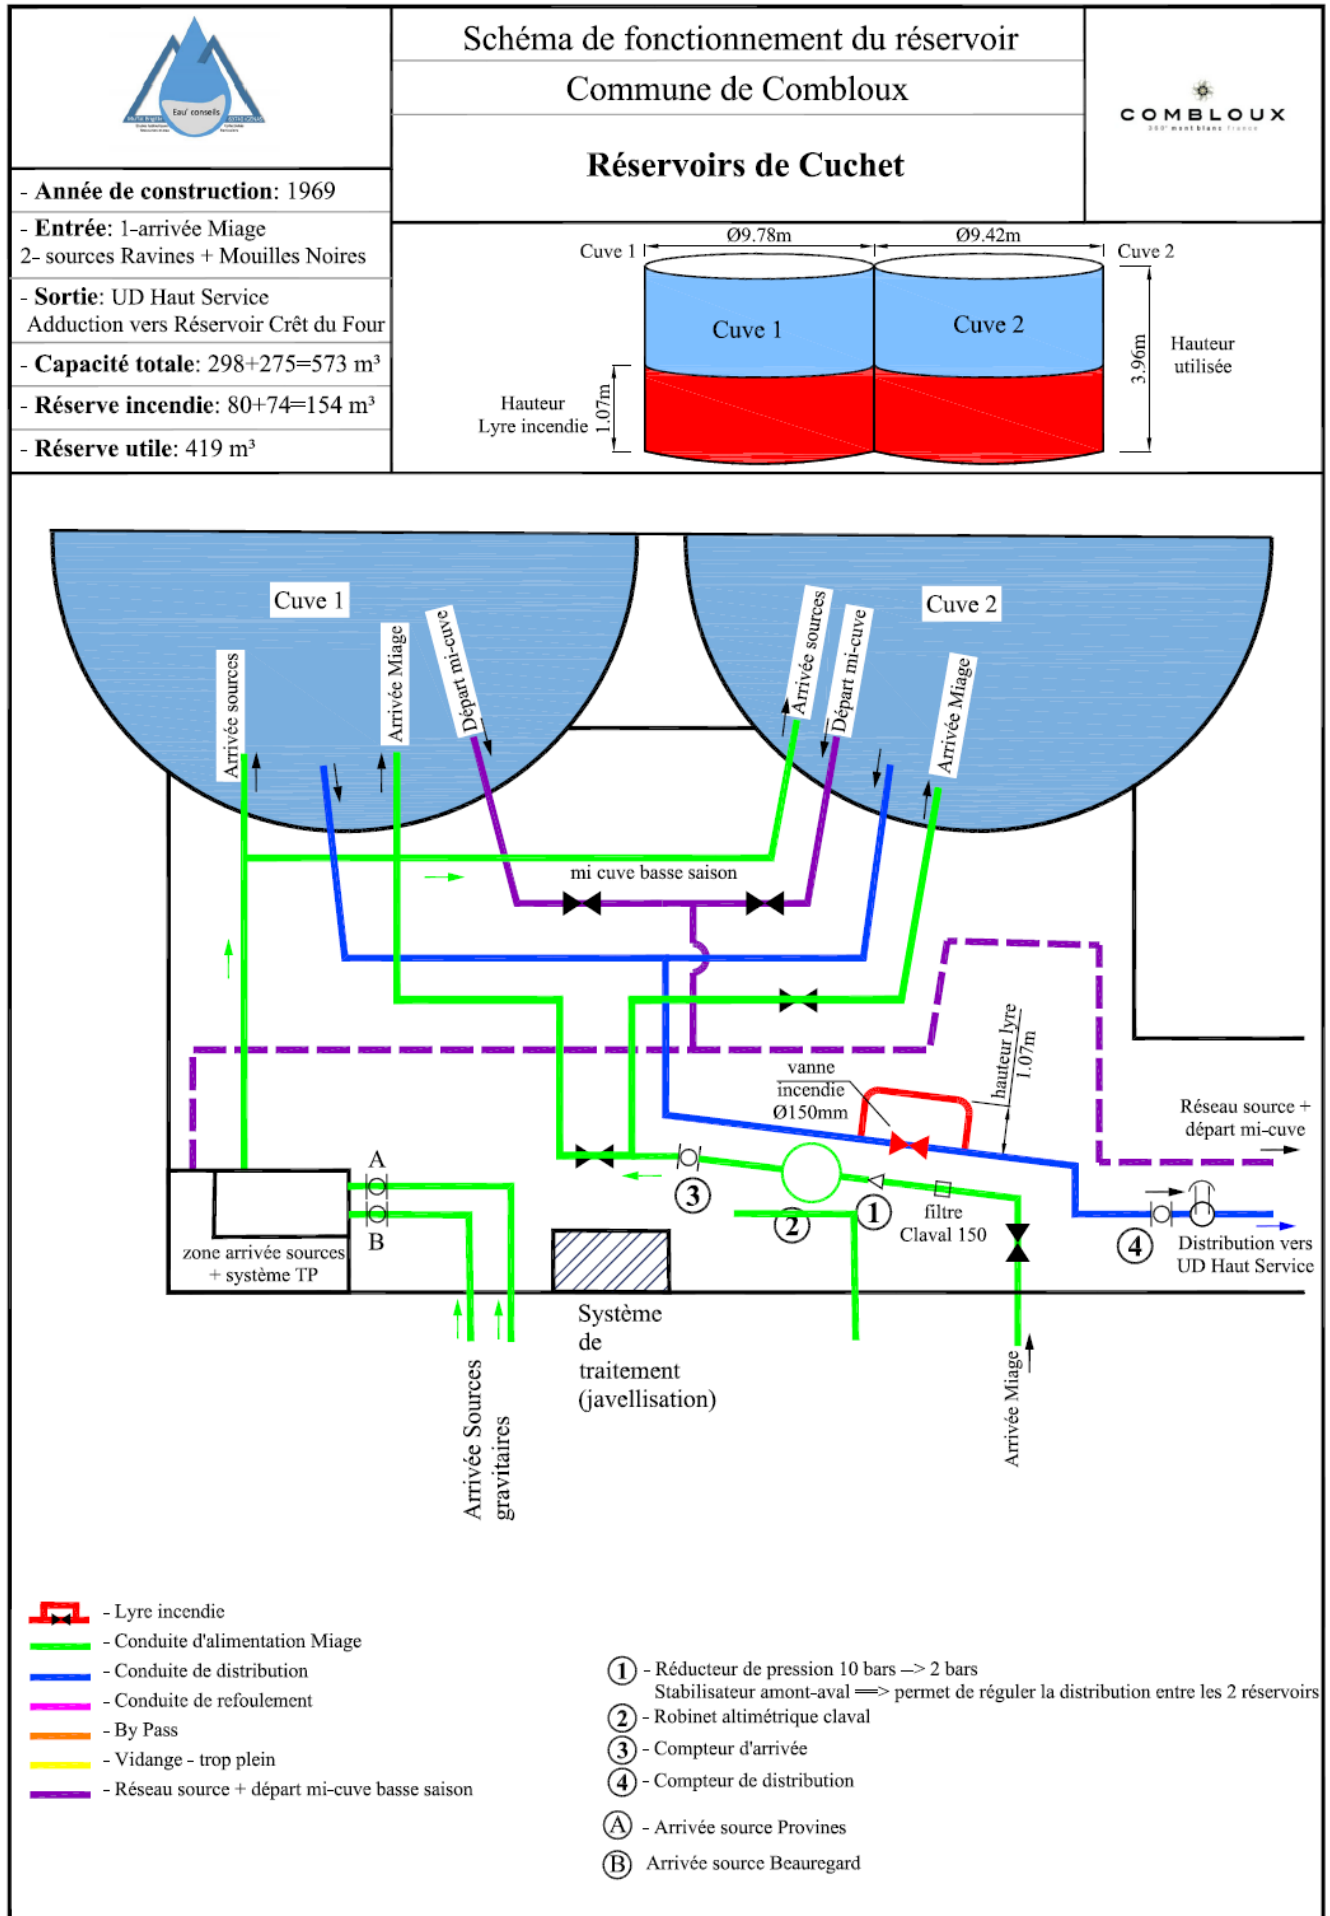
Eau' conseils

Schéma de fonctionnement du réservoir

Commune de Combloux

Réservoirs de Cuchet

COMBLOUX

- **Année de construction**: 1969

- **Entrée**: 1-arrivée Miage
2- sources Ravines + Mouilles Noires

- **Sortie**: UD Haut Service
Adduction vers Réservoir Crêt du Four

- **Capacité totale**: 298+275=573 m³

- **Réserve incendie**: 80+74=154 m³

- **Réserve utile**: 419 m³

Cuve 1 Ø9.78m Ø9.42m Cuve 2

Cuve 1 Cuve 2

3.96m Hauteur utilisée

Hauteur Lyre incendie 1.07m

Cuve 1

Arrivée sources

Arrivée Miage

Départ mi-cuve

Cuve 2

Arrivée sources

Départ mi-cuve

Arrivée Miage

mi cuve basse saison

hauteur lyre 1.07m

vanne incendie Ø150mm

Réseau source + départ mi-cuve

A

B

zone arrivée sources + système TP

3

2

1

filtre Claval 150

4

Distribution vers UD Haut Service

Système de traitement (javellisation)

Arrivée Sources gravitaires

Arrivée Miage

- Lyre incendie
- Conduite d'alimentation Miage
- Conduite de distribution
- Conduite de refoulement
- By Pass
- Vidange - trop plein
- Réseau source + départ mi-cuve basse saison

1 - Réducteur de pression 10 bars —> 2 bars
Stabilisateur amont-aval ══> permet de réguler la distribution entre les 2 réservoirs
2 - Robinet altimétrique claval
3 - Compteur d'arrivée
4 - Compteur de distribution
A - Arrivée source Provines
B Arrivée source Beauregard